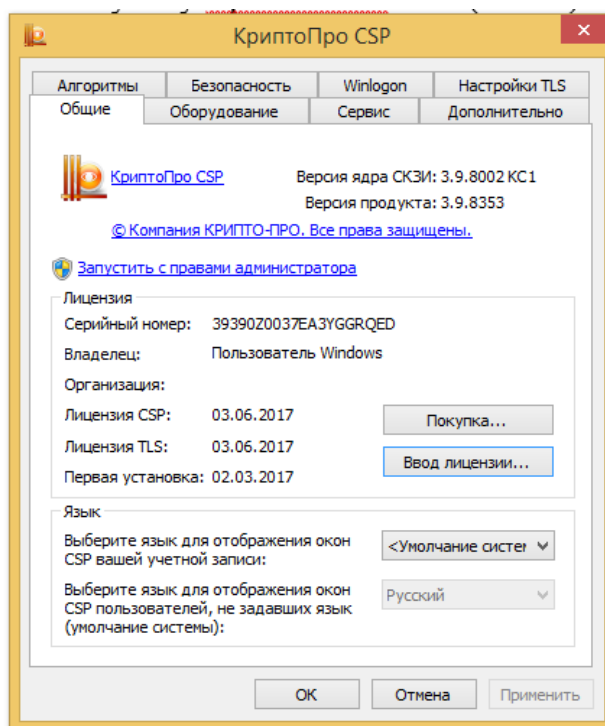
КриптоПро CSP

Алгоритмы | Безопасность | Winlogon | Настройки TLS
Общие | Оборудование | Сервис | Дополнительно

КриптоПро CSP
Версия ядра СКЗИ: 3.9.8002 КС1
Версия продукта: 3.9.8353
© Компания КРИПТО-ПРО. Все права защищены.

Запустить с правами администратора

Лицензия
Серийный номер: 39390Z0037EA3YGGRQED
Владелец: Пользователь Windows
Организация:
Лицензия CSP: 03.06.2017
Лицензия TLS: 03.06.2017
Первая установка: 02.03.2017
Покупка...
Ввод лицензии...

Язык
Выберите язык для отображения окон CSP вашей учетной записи:
<Умолчание систе
Выберите язык для отображения окон CSP пользователей, не задавших язык (умолчание системы):
Русский

OK
Отмена
Применить